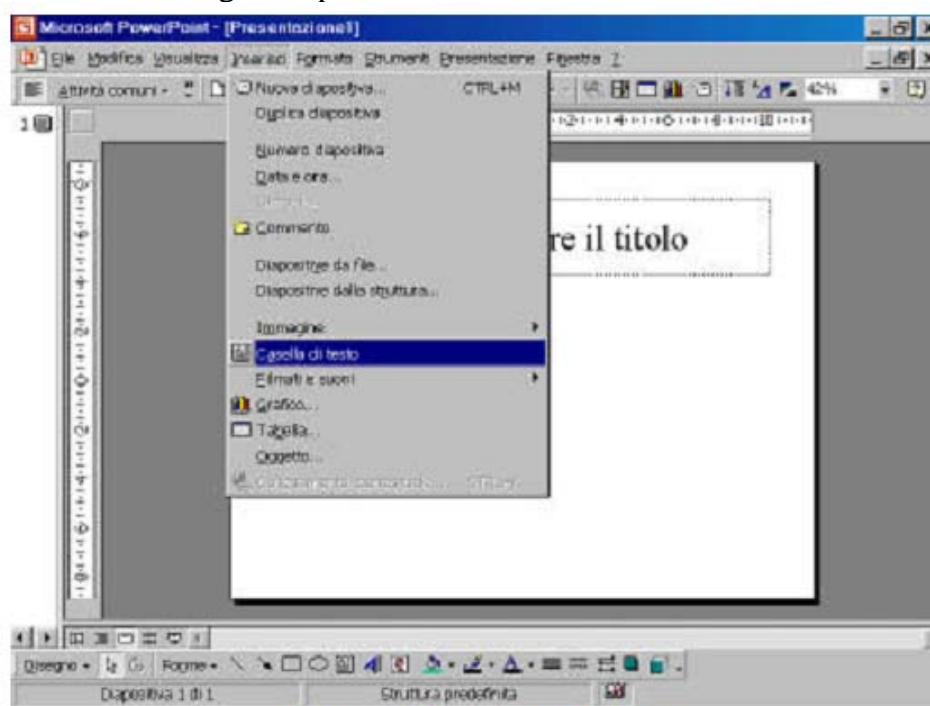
Microsoft PowerPoint - [Presentazione1]

File Modifica Visualizza Inserisci Formato Strumenti Presentazione Finestra ?

Attività comuni 42%

Nuova diapositiva... CTRL+M
Duplica diapositiva
Numero diapositiva
Data e ora...
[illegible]
Commento
Diapositive da file...
Diapositive dalla struttura...
Immagine
Casella di testo
Filmati e suoni
Grafico...
Tabella...
Oggetto...
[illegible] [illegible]

re il titolo

Disegno Forme

Diapositiva 1 di 1 Struttura predefinita